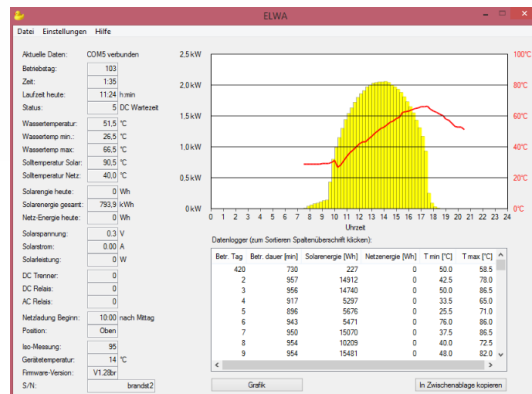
ELWA

Datei Einstellungen Hilfe

Aktuelle Daten: COM5 verbunden

| | | |
|---|---|---|
| Betriebstag: | 103 | |
| Zeit: | 1:35 | |
| Laufzeit heute: | 11:24 | h:min |
| Status: | 5 | DC Wartezeit |
| Wassertemperatur: | 51,5 | °C |
| Wassertemp min.: | 26,5 | °C |
| Wassertemp max.: | 66,5 | °C |
| Solltemperatur Solar: | 90,5 | °C |
| Solltemperatur Netz: | 40,0 | °C |
| Solarenergie heute: | 0 | Wh |
| Solarenergie gesamt: | 793,9 | kWh |
| Netz-Energie heute: | 0 | Wh |
| Solarspannung: | 0.3 | V |
| Solarstrom: | 0.00 | A |
| Solarleistung: | 0 | W |
| DC Trenner: | 0 | |
| DC Relais: | 0 | |
| AC Relais: | 0 | |
| Netzladung Beginn: | 10:00 | nach Mittag |
| Position: | Oben | |
| Iso-Messung: | 95 | |
| Gerätetemperatur: | 14 | °C |
| Firmware-Version: | V1.28bv | |
| S/N: | brandst2 | |

2.5 kW 2.0 kW 1.5 kW 1.0 kW 0.5 kW 0 kW

100°C 80°C 60°C 40°C 20°C 0°C

0 1 2 3 4 5 6 7 8 9 10 11 12 13 14 15 16 17 18 19 20 21 22 23 24

Uhrzeit

Datenlogger (zum Sortieren Spaltenüberschrift klicken):

| Betr. Tag | Betr. dauer [min] | Solarenergie [Wh] | Netzenergie [Wh] | T min [°C] | T max [°C] |
|---|---|---|---|---|---|
| 420 | 730 | 227 | 0 | 50.0 | 58.5 |
| 2 | 957 | 14912 | 0 | 42.5 | 78.0 |
| 3 | 956 | 14740 | 0 | 50.0 | 86.5 |
| 4 | 917 | 5297 | 0 | 33.5 | 65.0 |
| 5 | 896 | 5676 | 0 | 25.5 | 71.0 |
| 6 | 943 | 5471 | 0 | 76.0 | 86.0 |
| 7 | 950 | 15070 | 0 | 37.5 | 86.5 |
| 8 | 954 | 10209 | 0 | 40.0 | 72.5 |
| 9 | 954 | 15481 | 0 | 48.0 | 82.0 |

Grafik

In Zwischenablage kopieren